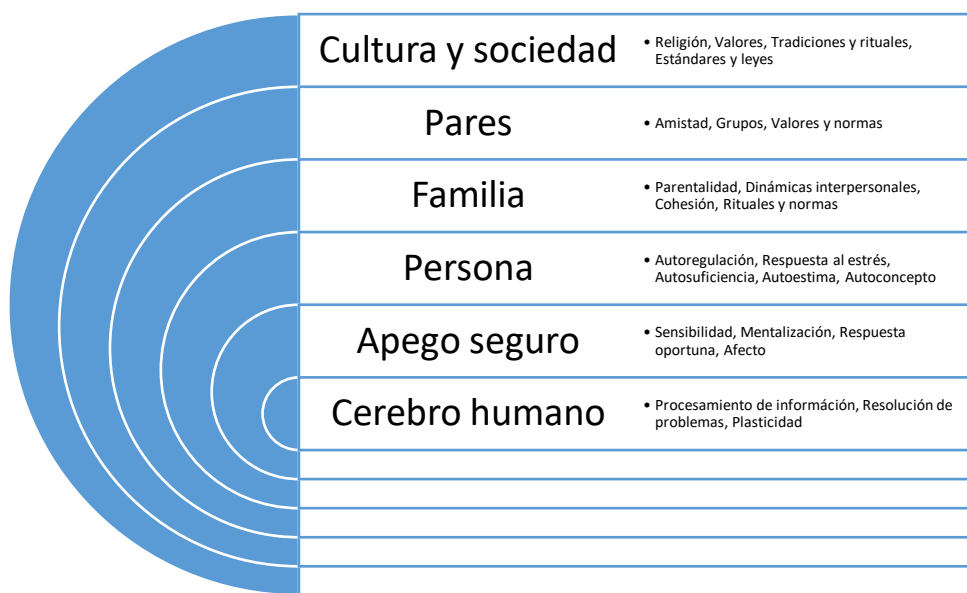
Cultura y sociedad

• Religión, Valores, Tradiciones y rituales, Estándares y leyes

Pares

• Amistad, Grupos, Valores y normas

Familia

• Parentalidad, Dinámicas interpersonales, Cohesión, Rituales y normas

Persona

• Autoregulación, Respuesta al estrés, Autosuficiencia, Autoestima, Autoconcepto

Apego seguro

• Sensibilidad, Mentalización, Respuesta oportuna, Afecto

Cerebro humano

• Procesamiento de información, Resolución de problemas, Plasticidad